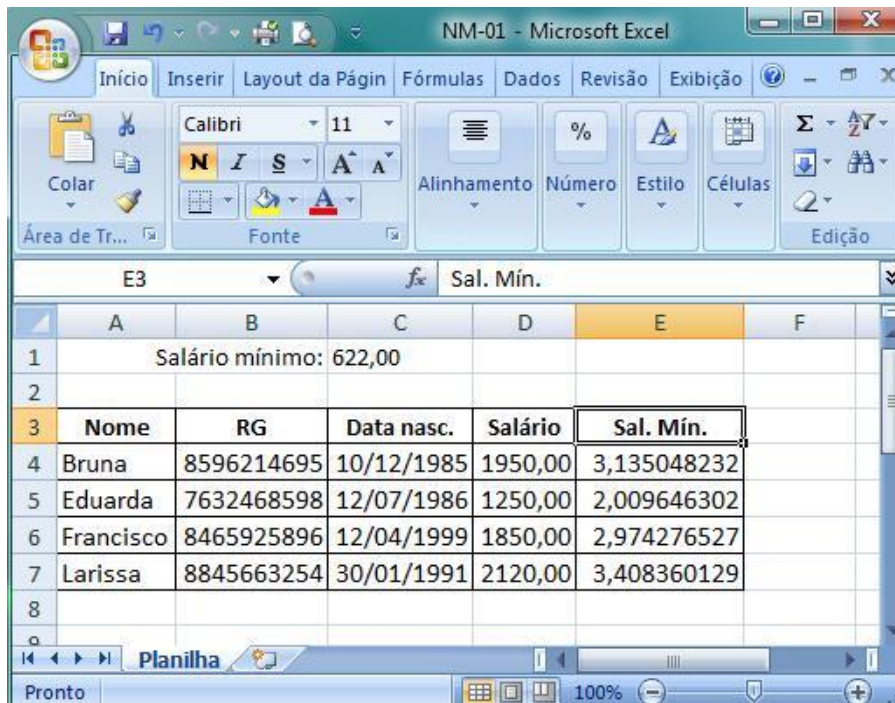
NM-01 - Microsoft Excel

Início Inserir Layout da Págin Fórmulas Dados Revisão Exibição

Colar
Área de Tr...
Calibri 11
N I S A A
Fonte
Alinhamento Número Estilo Células
Edição

E3 $f_x$ Sal. Mín.

| | A | B | C | D | E | F |
|---|---|---|---|---|---|---|
| 1 | | Salário mínimo: | 622,00 | | | |
| 2 | | | | | | |
| 3 | Nome | RG | Data nasc. | Salário | Sal. Mín. | |
| 4 | Bruna | 8596214695 | 10/12/1985 | 1950,00 | 3,135048232 | |
| 5 | Eduarda | 7632468598 | 12/07/1986 | 1250,00 | 2,009646302 | |
| 6 | Francisco | 8465925896 | 12/04/1999 | 1850,00 | 2,974276527 | |
| 7 | Larissa | 8845663254 | 30/01/1991 | 2120,00 | 3,408360129 | |
| 8 | | | | | | |

Planilha

Pronto 100%